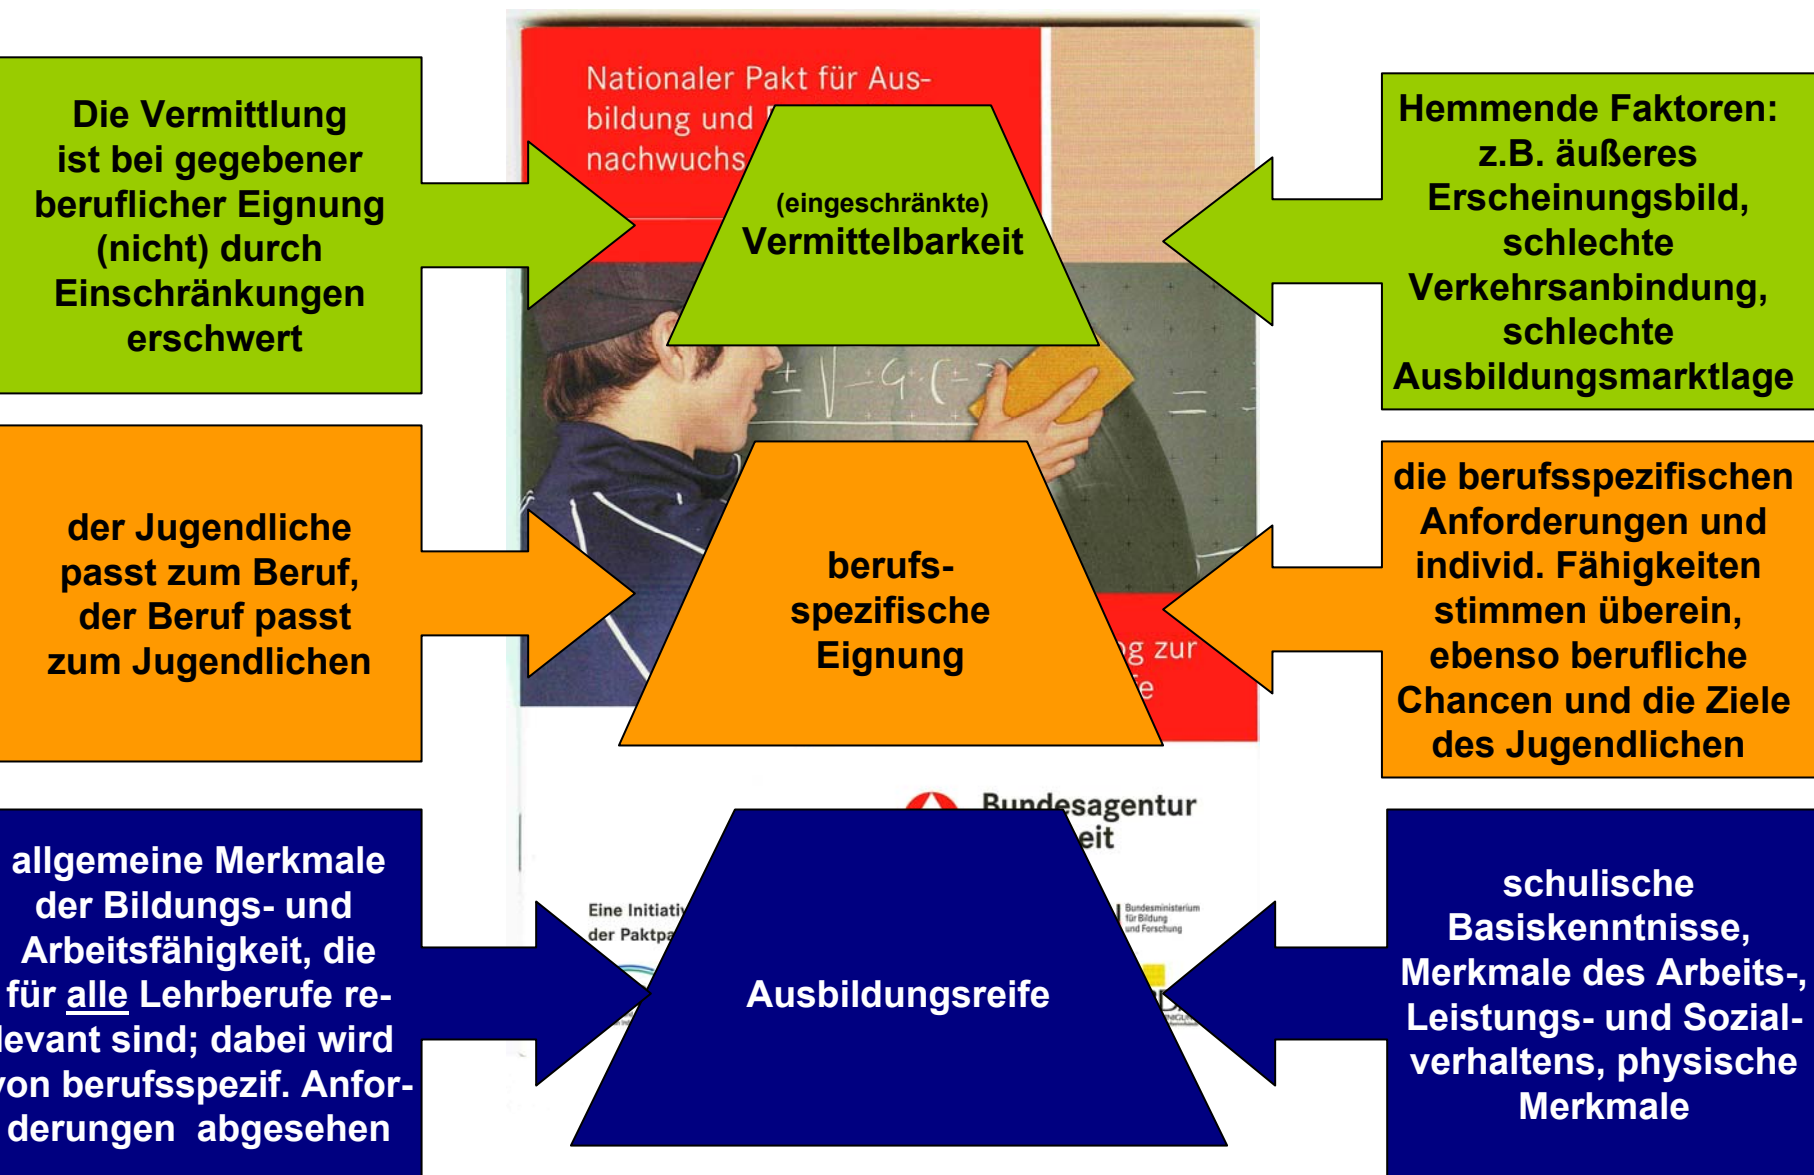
Nationaler Pakt für Ausbildung und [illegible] nachwuchs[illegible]

Die Vermittlung ist bei gegebener beruflicher Eignung (nicht) durch Einschränkungen erschwert

(eingeschränkte) Vermittelbarkeit

Hemmende Faktoren: z.B. äußeres Erscheinungsbild, schlechte Verkehrsanbindung, schlechte Ausbildungsmarktlage

der Jugendliche passt zum Beruf, der Beruf passt zum Jugendlichen

berufs-spezifische Eignung

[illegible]g zur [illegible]e

die berufsspezifischen Anforderungen und individ. Fähigkeiten stimmen überein, ebenso berufliche Chancen und die Ziele des Jugendlichen

Bundesagentur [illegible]eit

allgemeine Merkmale der Bildungs- und Arbeitsfähigkeit, die für alle Lehrberufe relevant sind; dabei wird von berufsspezif. Anforderungen abgesehen

Eine Initiati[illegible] der Paktpa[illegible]

Ausbildungsreife

Bundesministerium für Bildung und Forschung

schulische Basiskenntnisse, Merkmale des Arbeits-, Leistungs- und Sozialverhaltens, physische Merkmale